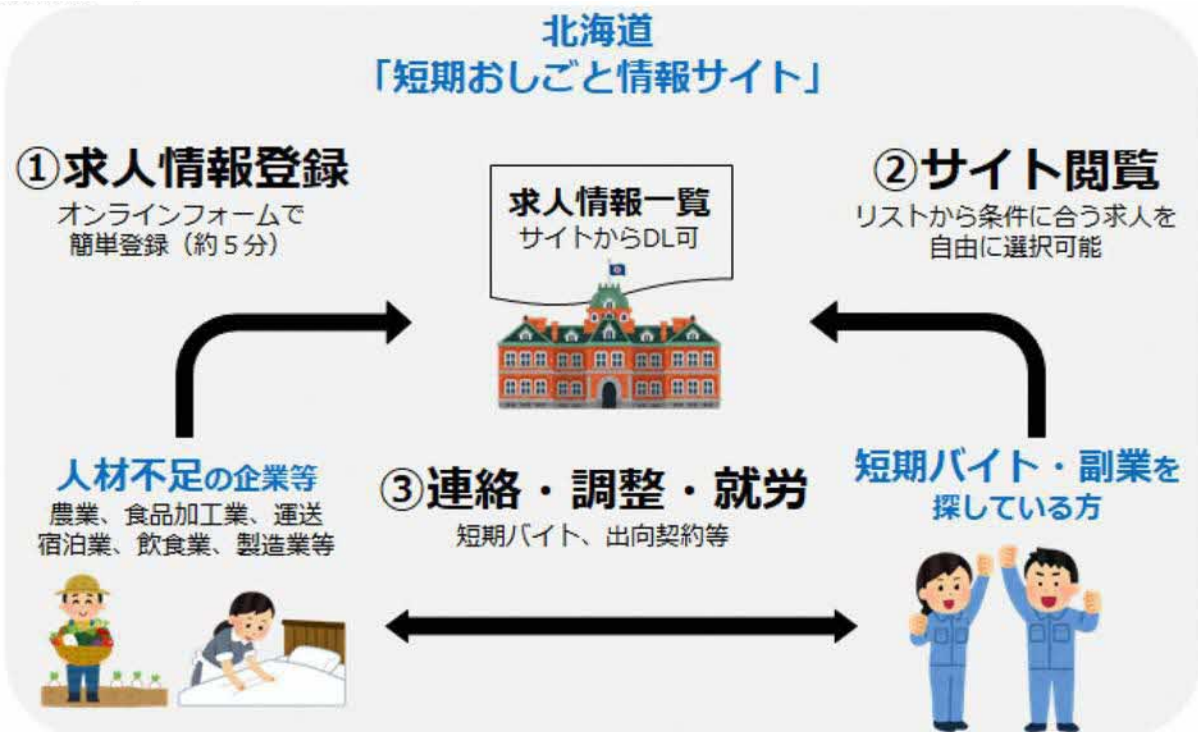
北海道
「短期おしごと情報サイト」

①求人情報登録
オンラインフォームで簡単登録（約５分）

求人情報一覧
サイトからDL可

②サイト閲覧
リストから条件に合う求人を自由に選択可能

人材不足の企業等
農業、食品加工業、運送
宿泊業、飲食業、製造業等

③連絡・調整・就労
短期バイト、出向契約等

短期バイト・副業を探している方